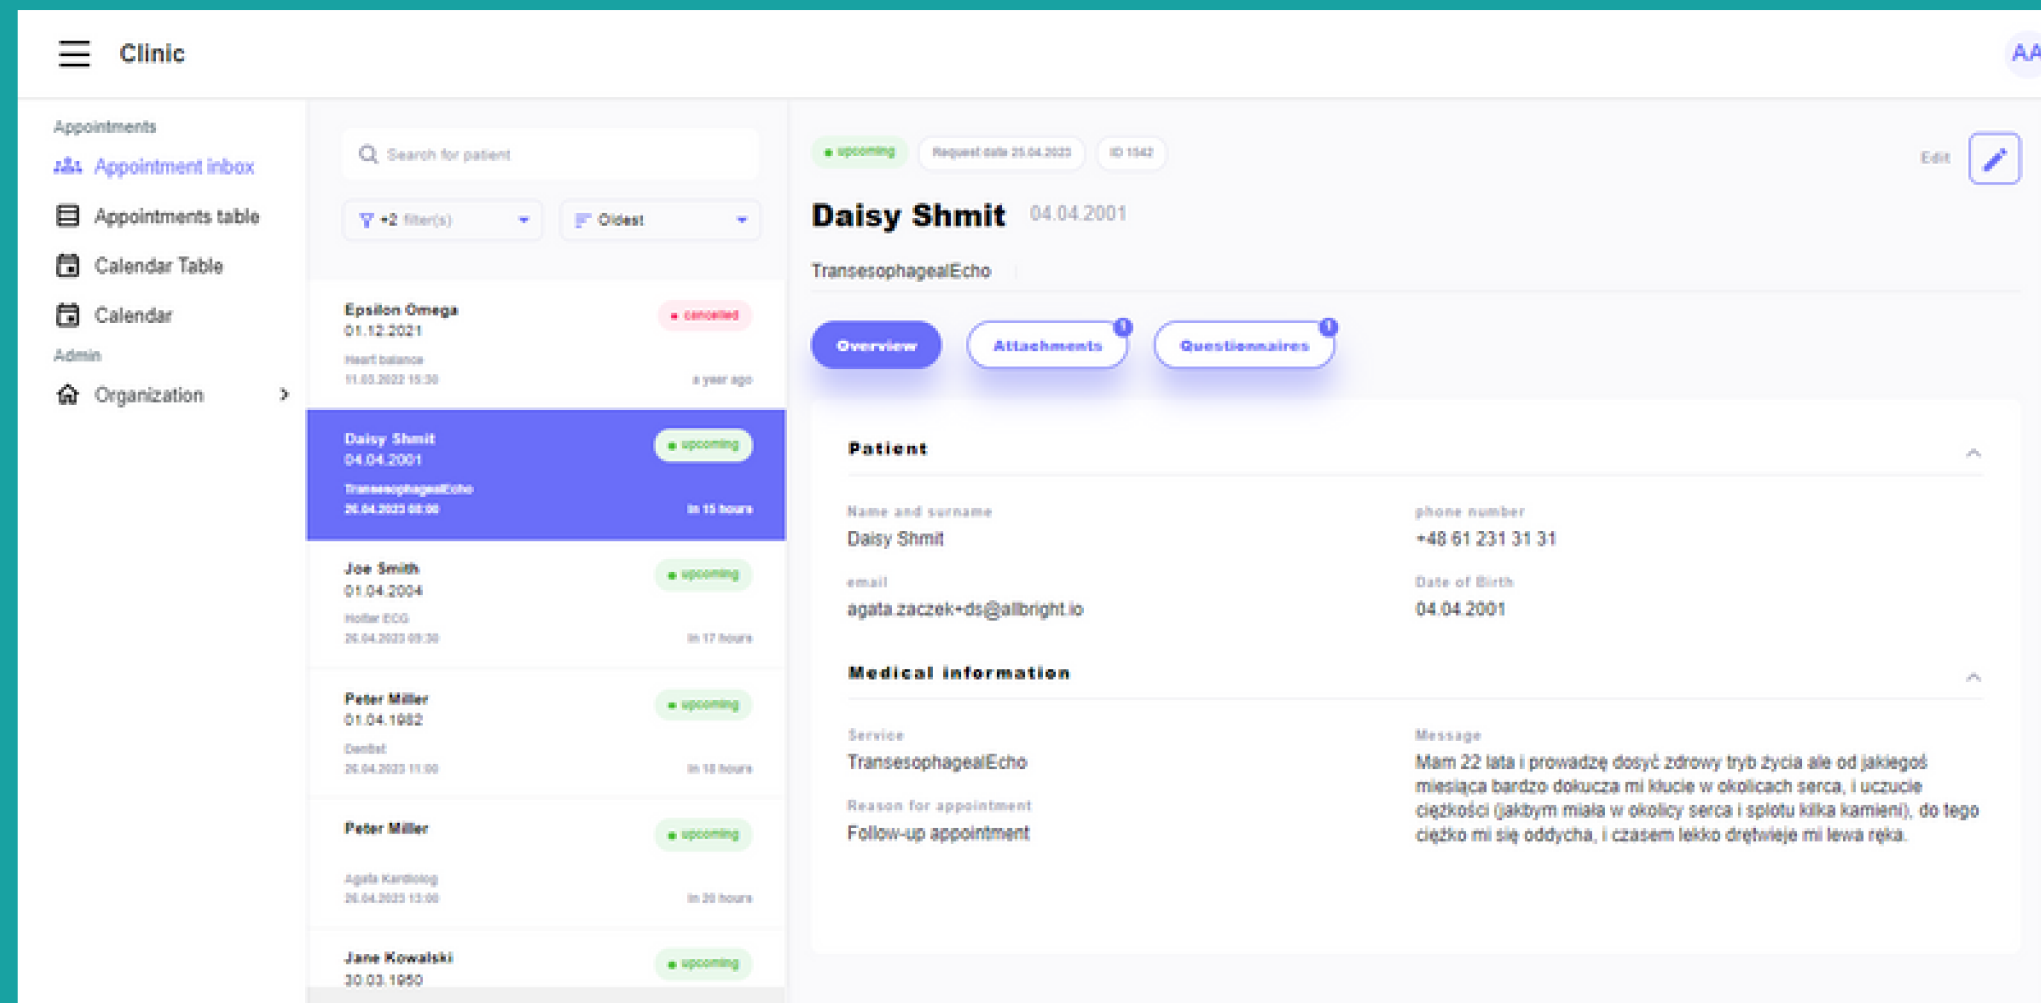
Clinic

AA

Appointments

Appointment inbox

Appointments table

Calendar Table

Calendar

Admin

Organization

Search for patient

+2 filter(s)

Oldest

Epsilon Omega
01.12.2021
cancelled
Heart balance
11.03.2022 15:30
a year ago

Daisy Shmit
04.04.2001
upcoming
TransesophagealEcho
26.04.2023 08:00
in 15 hours

Joe Smith
01.04.2004
upcoming
Holter ECG
26.04.2023 09:30
in 17 hours

Peter Miller
01.04.1982
upcoming
Dentist
26.04.2023 11:00
in 18 hours

Peter Miller
upcoming
Agata Kardiolog
26.04.2023 13:00
in 20 hours

Jane Kowalski
30.03.1950
upcoming

upcoming

Request date 25.04.2023

ID 1542

Edit

Daisy Shmit 04.04.2001

TransesophagealEcho

Overview

Attachments

Questionnaires

Patient

Name and surname
Daisy Shmit

phone number
+48 61 231 31 31

email
agata.zaczek+ds@allbright.io

Date of Birth
04.04.2001

Medical information

Service
TransesophagealEcho

Reason for appointment
Follow-up appointment

Message
Mam 22 lata i prowadzę dosyć zdrowy tryb życia ale od jakiegoś miesiąca bardzo dokucza mi kłucie w okolicach serca, i uczucie ciężkości (jakbym miała w okolicy serca i splotu kilka kamieni), do tego ciężko mi się oddycha, i czasem lekko drętwieje mi lewa ręka.